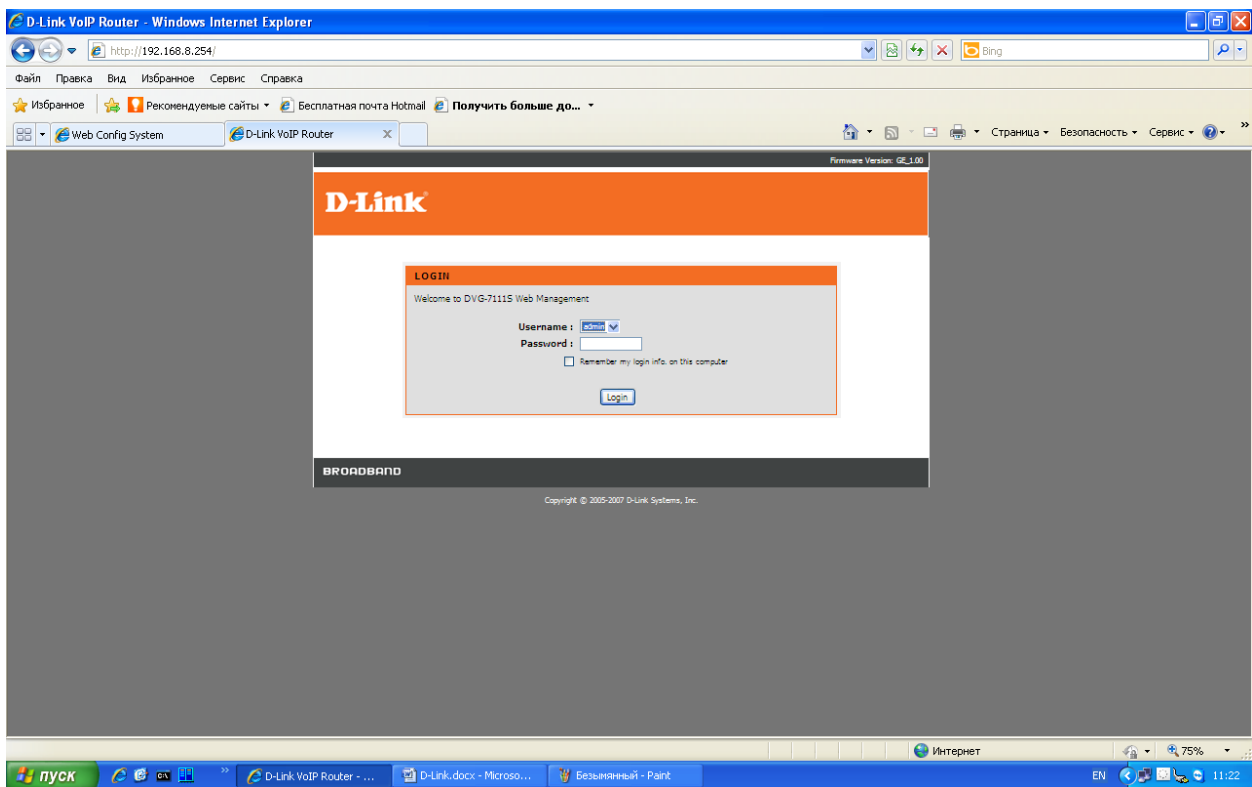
D-Link VoIP Router - Windows Internet Explorer

http://192.168.8.254/

Bing

Файл Правка Вид Избранное Сервис Справка

Избранное Рекомендуемые сайты Бесплатная почта Hotmail Получить больше до...

Web Config System D-Link VoIP Router

Страница Безопасность Сервис

Firmware Version: GE_1.00

D-Link

LOGIN

Welcome to DVG-7111S Web Management

Username : admin

Password :

Remember my login info. on this computer

Login

BROADBAND

Copyright © 2005-2007 D-Link Systems, Inc.

Интернет

75%

пуск

D-Link VoIP Router - ...

D-Link.docx - Microso...

Безымянный - Paint

EN

11:22